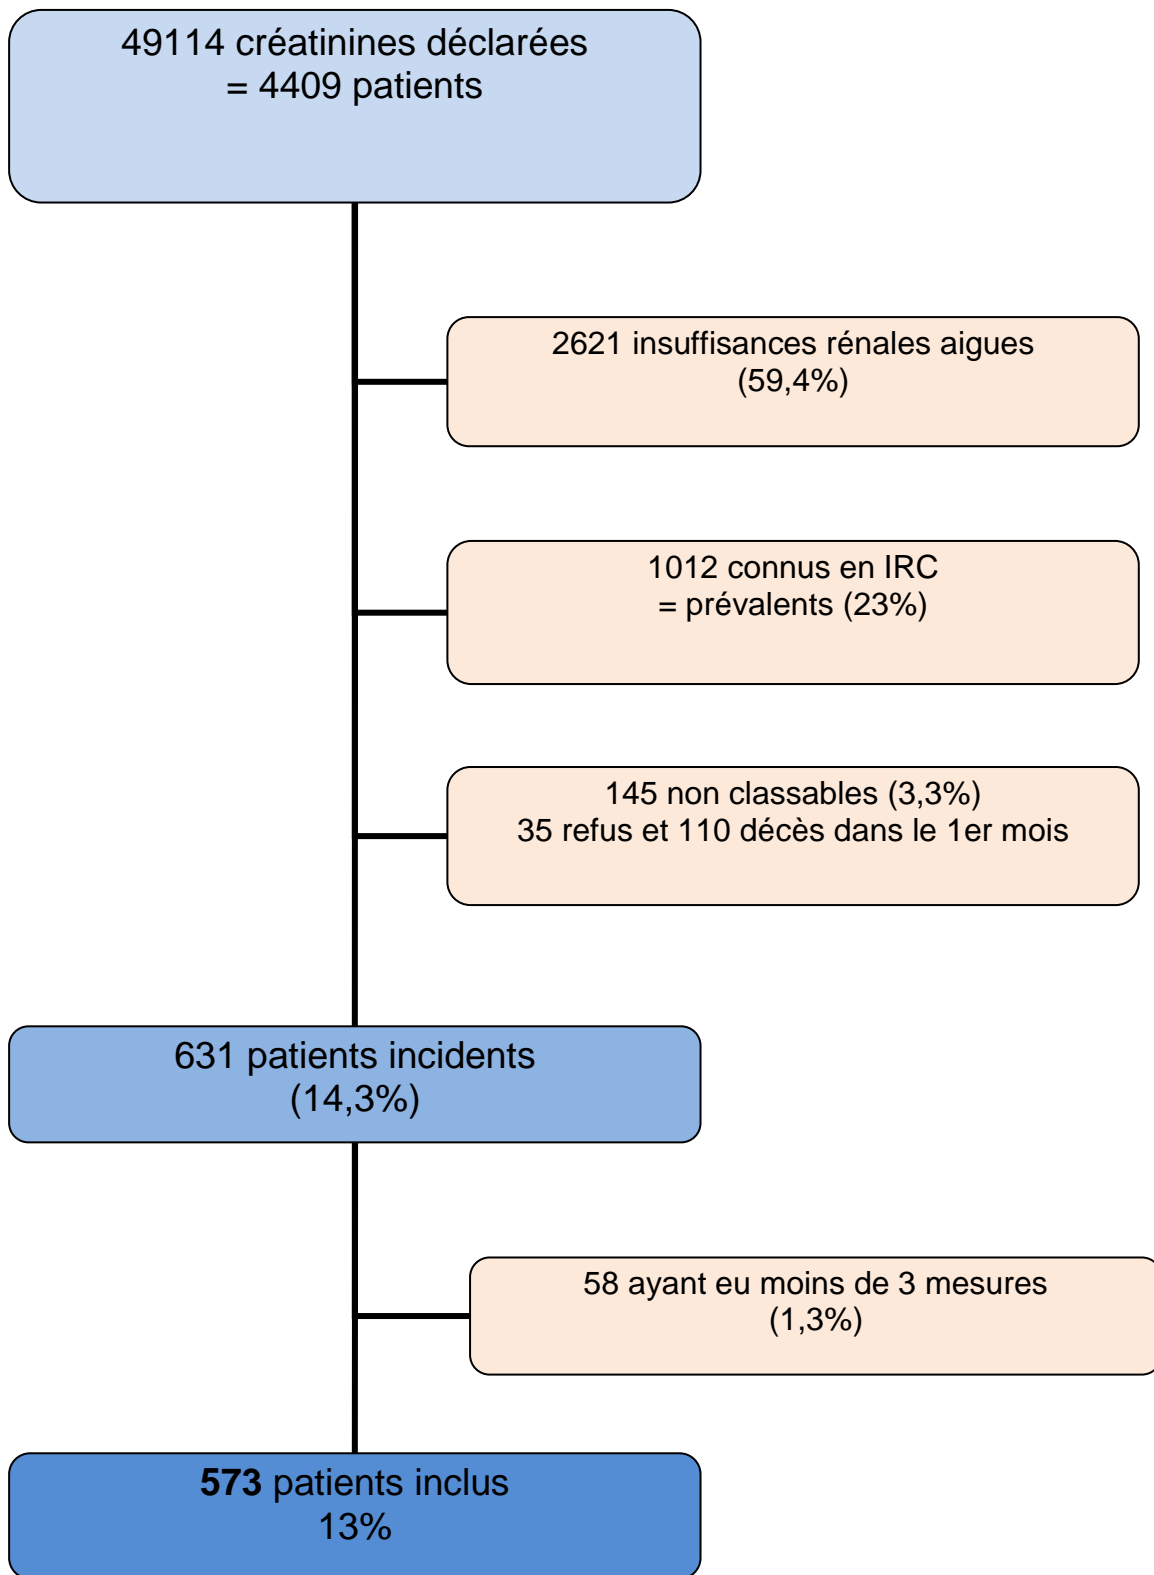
49114 créatinines déclarées
= 4409 patients

2621 insuffisances rénales aigues
(59,4%)

1012 connus en IRC
= prévalents (23%)

145 non classables (3,3%)
35 refus et 110 décès dans le 1er mois

631 patients incidents
(14,3%)

58 ayant eu moins de 3 mesures
(1,3%)

**573** patients inclus
13%